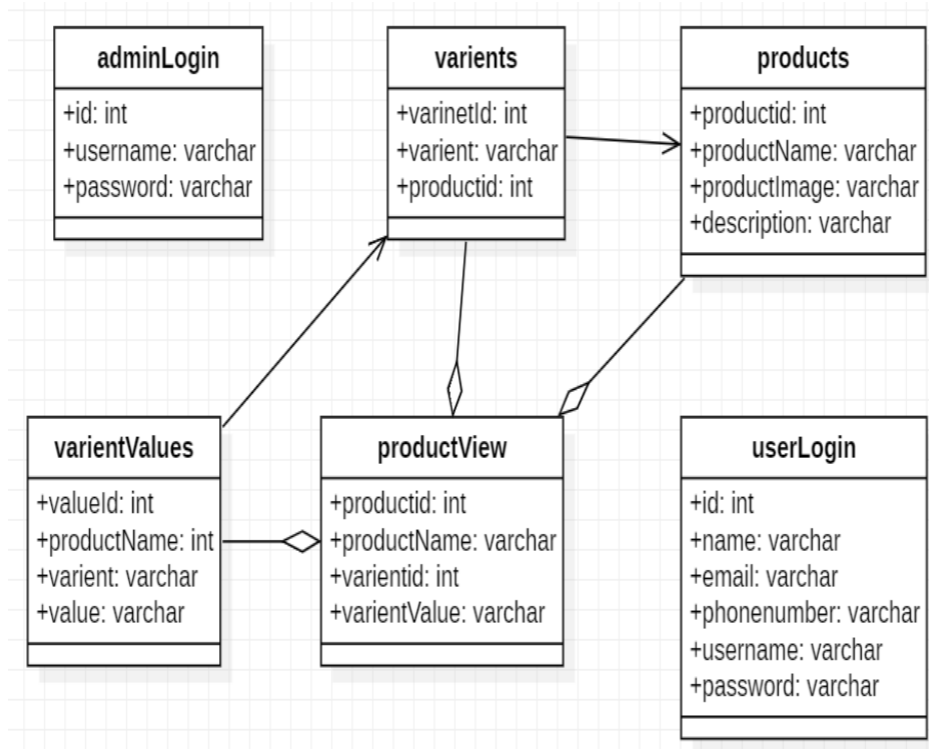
adminLogin
+id: int
+username: varchar
+password: varchar

varients
+varinetId: int
+varient: varchar
+productid: int

products
+productid: int
+productName: varchar
+productImage: varchar
+description: varchar

varientValues
+valueId: int
+productName: int
+varient: varchar
+value: varchar

productView
+productid: int
+productName: varchar
+varientid: int
+varientValue: varchar

userLogin
+id: int
+name: varchar
+email: varchar
+phonenumber: varchar
+username: varchar
+password: varchar